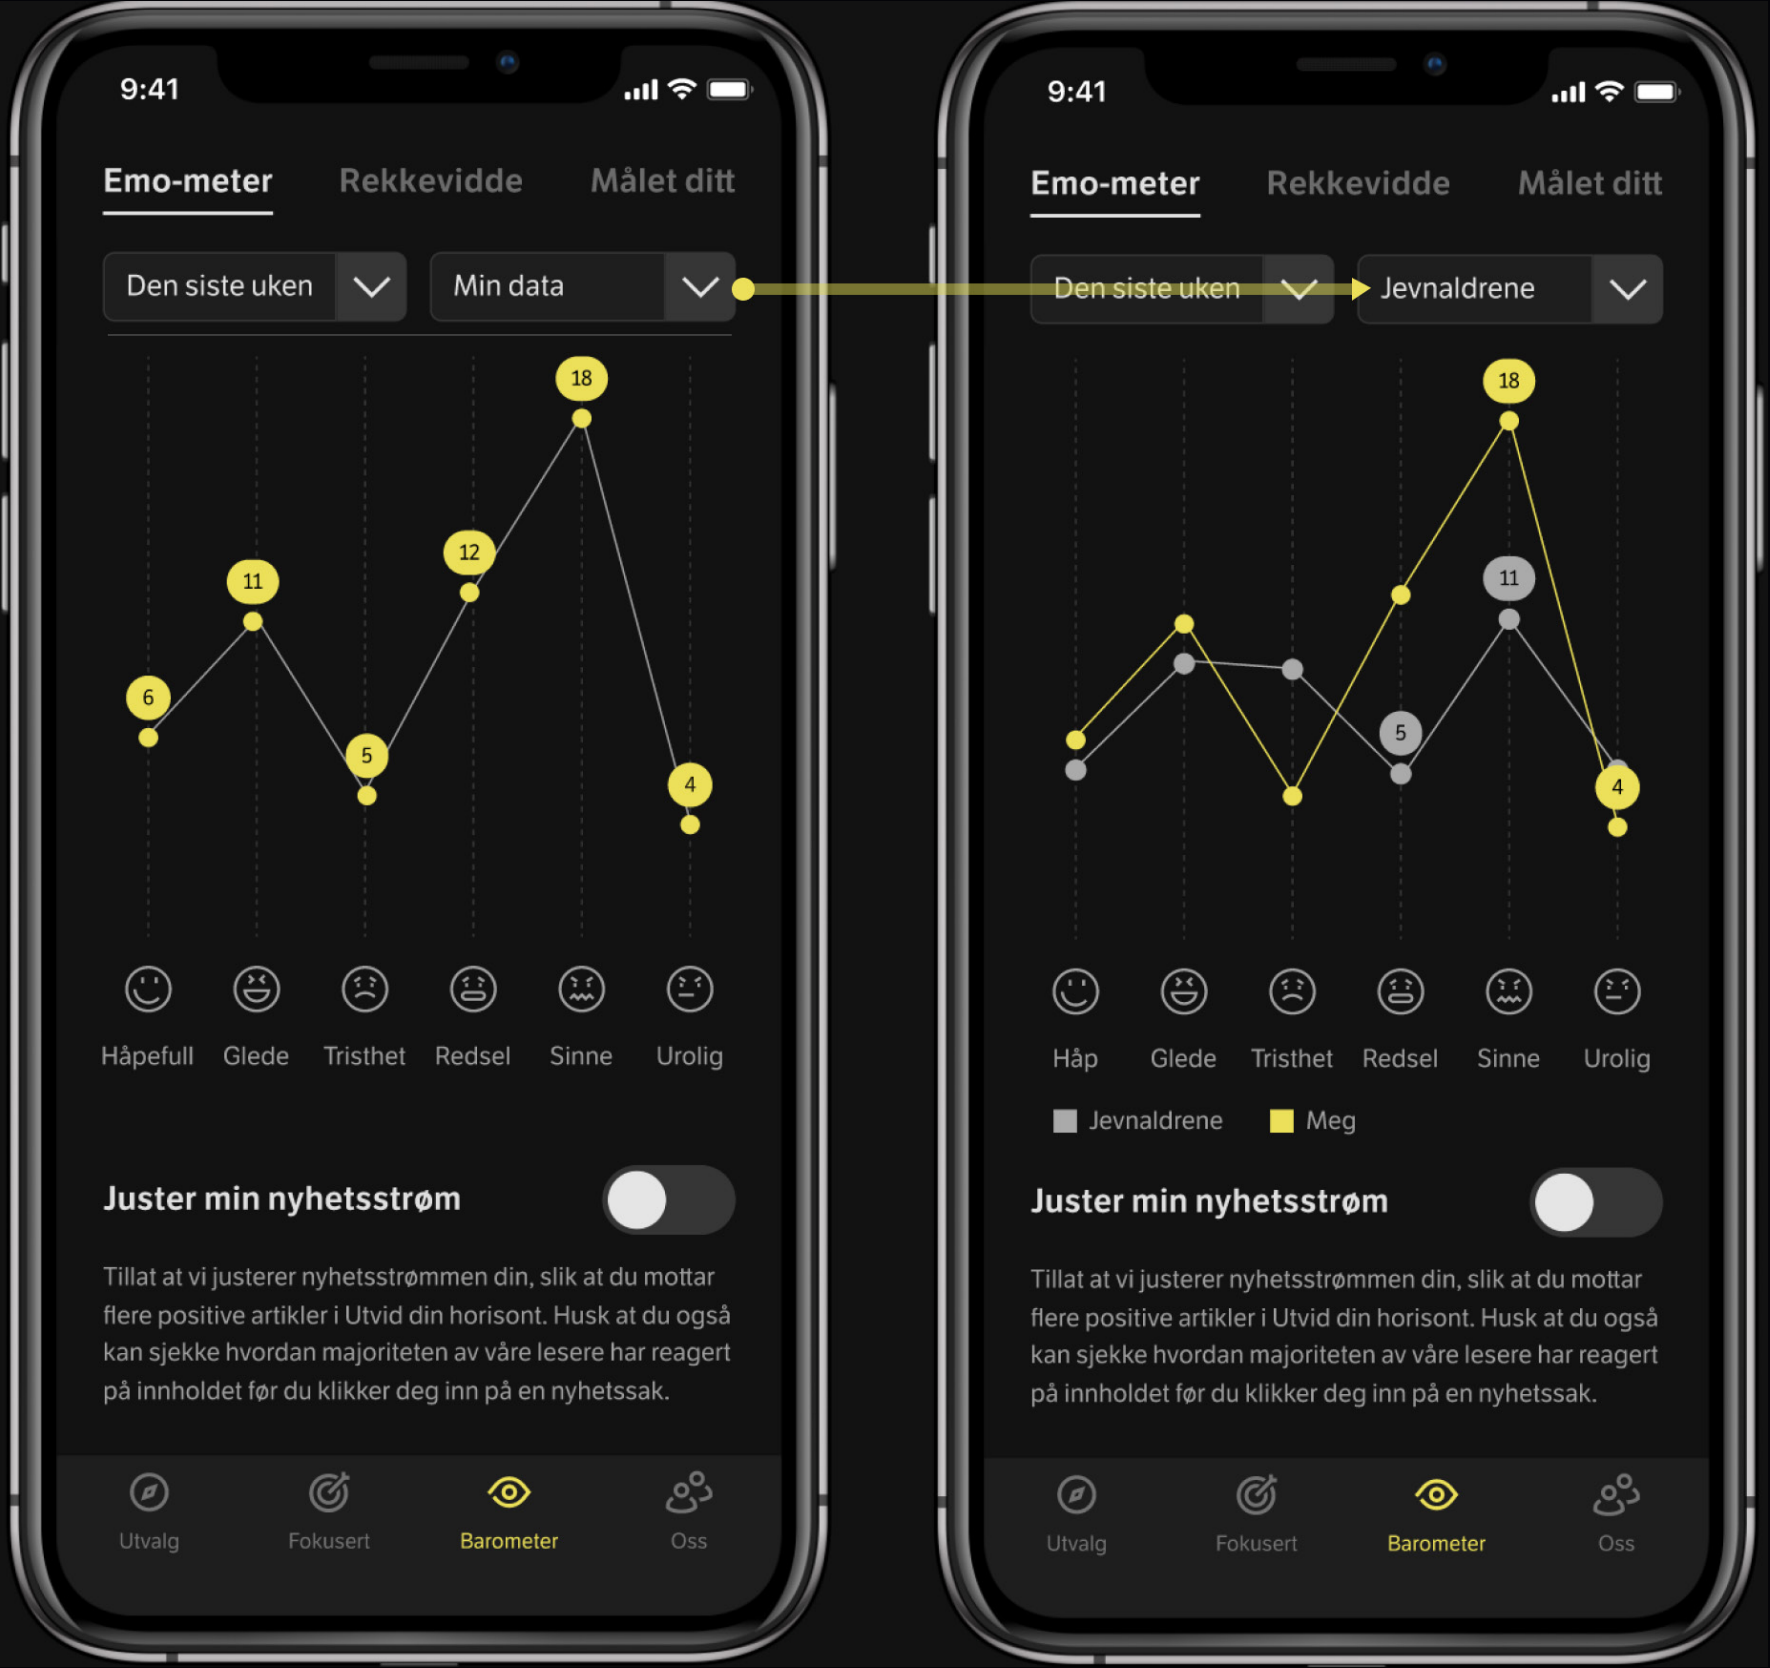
9:41

Emo-meter Rekkevidde Målet ditt

Den siste uken
Min data

18
11
12
6
5
4

Håpefull Glede Tristhet Redsel Sinne Urolig

Juster min nyhetsstrøm

Tillat at vi justerer nyhetsstrømmen din, slik at du mottar flere positive artikler i Utvid din horisont. Husk at du også kan sjekke hvordan majoriteten av våre lesere har reagert på innholdet før du klikker deg inn på en nyhetssak.

Utvalg Fokusert Barometer Oss

9:41

Emo-meter Rekkevidde Målet ditt

Den siste uken
Jevnaldrene

18
11
5
4

Håp Glede Tristhet Redsel Sinne Urolig

Jevnaldrene Meg

Juster min nyhetsstrøm

Tillat at vi justerer nyhetsstrømmen din, slik at du mottar flere positive artikler i Utvid din horisont. Husk at du også kan sjekke hvordan majoriteten av våre lesere har reagert på innholdet før du klikker deg inn på en nyhetssak.

Utvalg Fokusert Barometer Oss